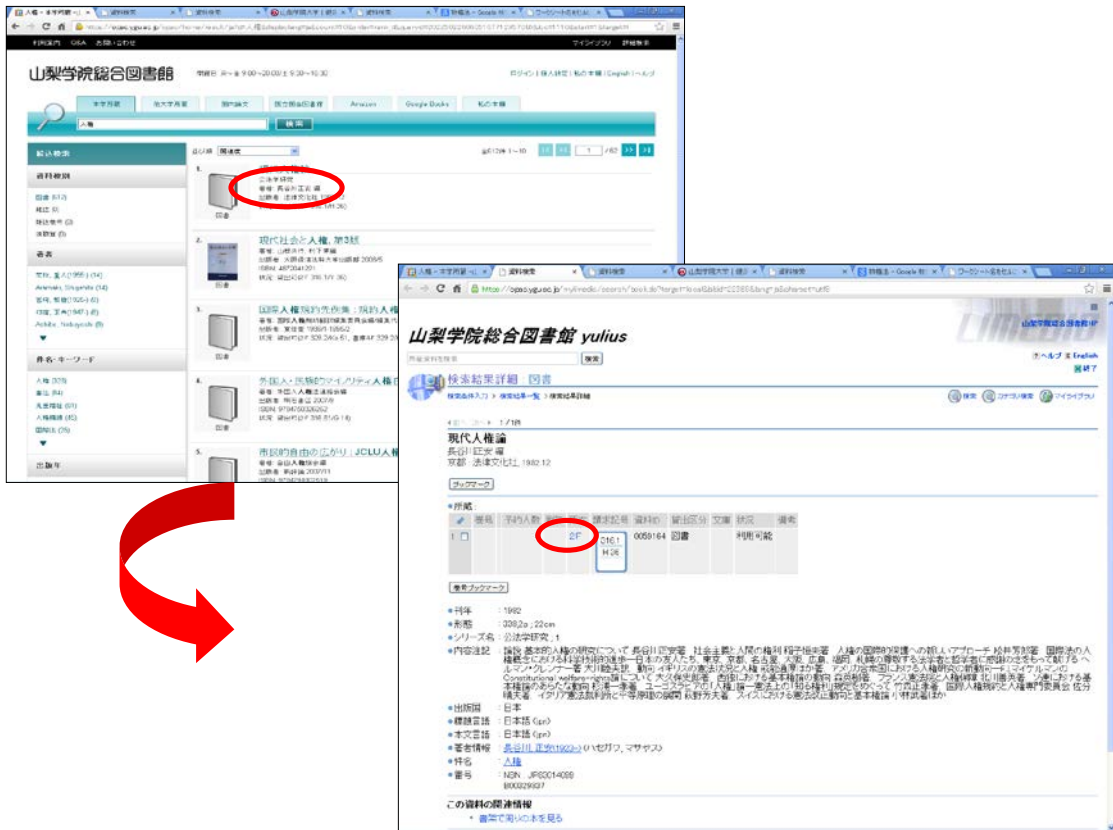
山梨学院総合図書館

本学所蔵　他大学所蔵　雑誌論文　国立国会図書館　Amazon　Google Books　私の本棚

人権

検索

絞込検索

資料種別

図書 (61)

著者

件名・キーワード

人権 (35)

出版年

1.

2. 現代社会と人権. 第3版

3. 国際人権規約先例集：規約人権

4. 外国人・民族的マイノリティ人権

5. 市民的自由の広がり：JCLU人権

山梨学院総合図書館 yulius

検索

ヘルプ　English

検索結果詳細：図書

現代人権論

長谷川正安 編

京都：法律文化社, 1982.12

ブックマーク

所蔵

| 巻号 | 予約人数 | 配置場所 | 請求記号 | 資料ID | 貸出区分 | 文庫 | 状況 | 備考 |
|---|---|---|---|---|---|---|---|---|
| 1 | | 2F | 316.1 H 26 | 0059164 | 図書 | | 利用可能 | |

書誌ブックマーク

刊年　：1982

形態　：338,2p ; 22cm

シリーズ名　：公法学研究 ; 1

内容注記　：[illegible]

出版国　：日本

標題言語　：日本語 (jpn)

本文言語　：日本語 (jpn)

著者情報　：長谷川 正安(1923-) (ハセガワ, マサヤス)

件名　：人権

番号　：NSN　JP83014089

この資料の関連情報

書架で周りの本を見る